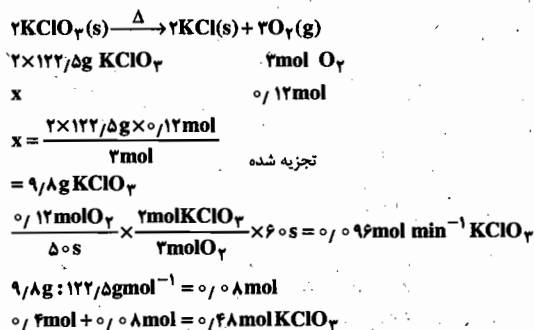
$۲KClO_۳(s) \xrightarrow{\Delta} ۲KCl(s) + ۳O_۲(g)$

۲×۱۲۲/۵g $KClO_۳$ ۳mol $O_۲$

x ۰/۱۲mol

$x = \frac{۲×۱۲۲/۵g×۰/۱۲mol}{۳mol}$ تجزیه شده

$= ۹/۸g\ KClO_۳$

$\frac{۰/۱۲mol O_۲}{۵۰s} × \frac{۲mol KClO_۳}{۳mol O_۲} × ۶۰s = ۰/۰۹۶mol\ min^{-۱}\ KClO_۳$

$۹/۸g : ۱۲۲/۵g mol^{-۱} = ۰/۰۸mol$

$۰/۴mol + ۰/۰۸mol = ۰/۴۸mol\ KClO_۳$